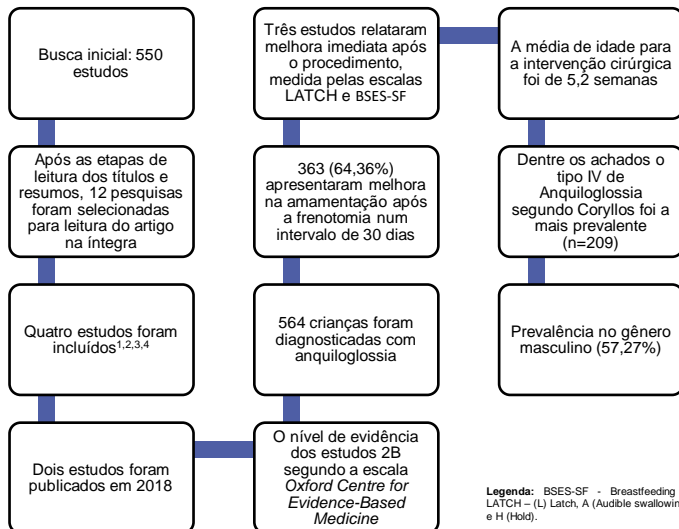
Busca inicial: 550 estudos

Após as etapas de leitura dos títulos e resumos, 12 pesquisas foram selecionadas para leitura do artigo na íntegra

Quatro estudos foram incluídos$^{1,2,3,4}$

Dois estudos foram publicados em 2018

O nível de evidência dos estudos 2B segundo a escala *Oxford Centre for Evidence-Based Medicine*

564 crianças foram diagnosticadas com anquiloglossia

363 (64,36%) apresentaram melhora na amamentação após a frenotomia num intervalo de 30 dias

Três estudos relataram melhora imediata após o procedimento, medida pelas escalas LATCH e BSES-SF

A média de idade para a intervenção cirúrgica foi de 5,2 semanas

Dentre os achados o tipo IV de Anquiloglossia segundo Coryllos foi a mais prevalente (n=209)

Prevalência no gênero masculino (57,27%)

**Legenda:** BSES-SF - Breastfeeding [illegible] LATCH – (L) Latch, A (Audible swallowin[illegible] e H (Hold).